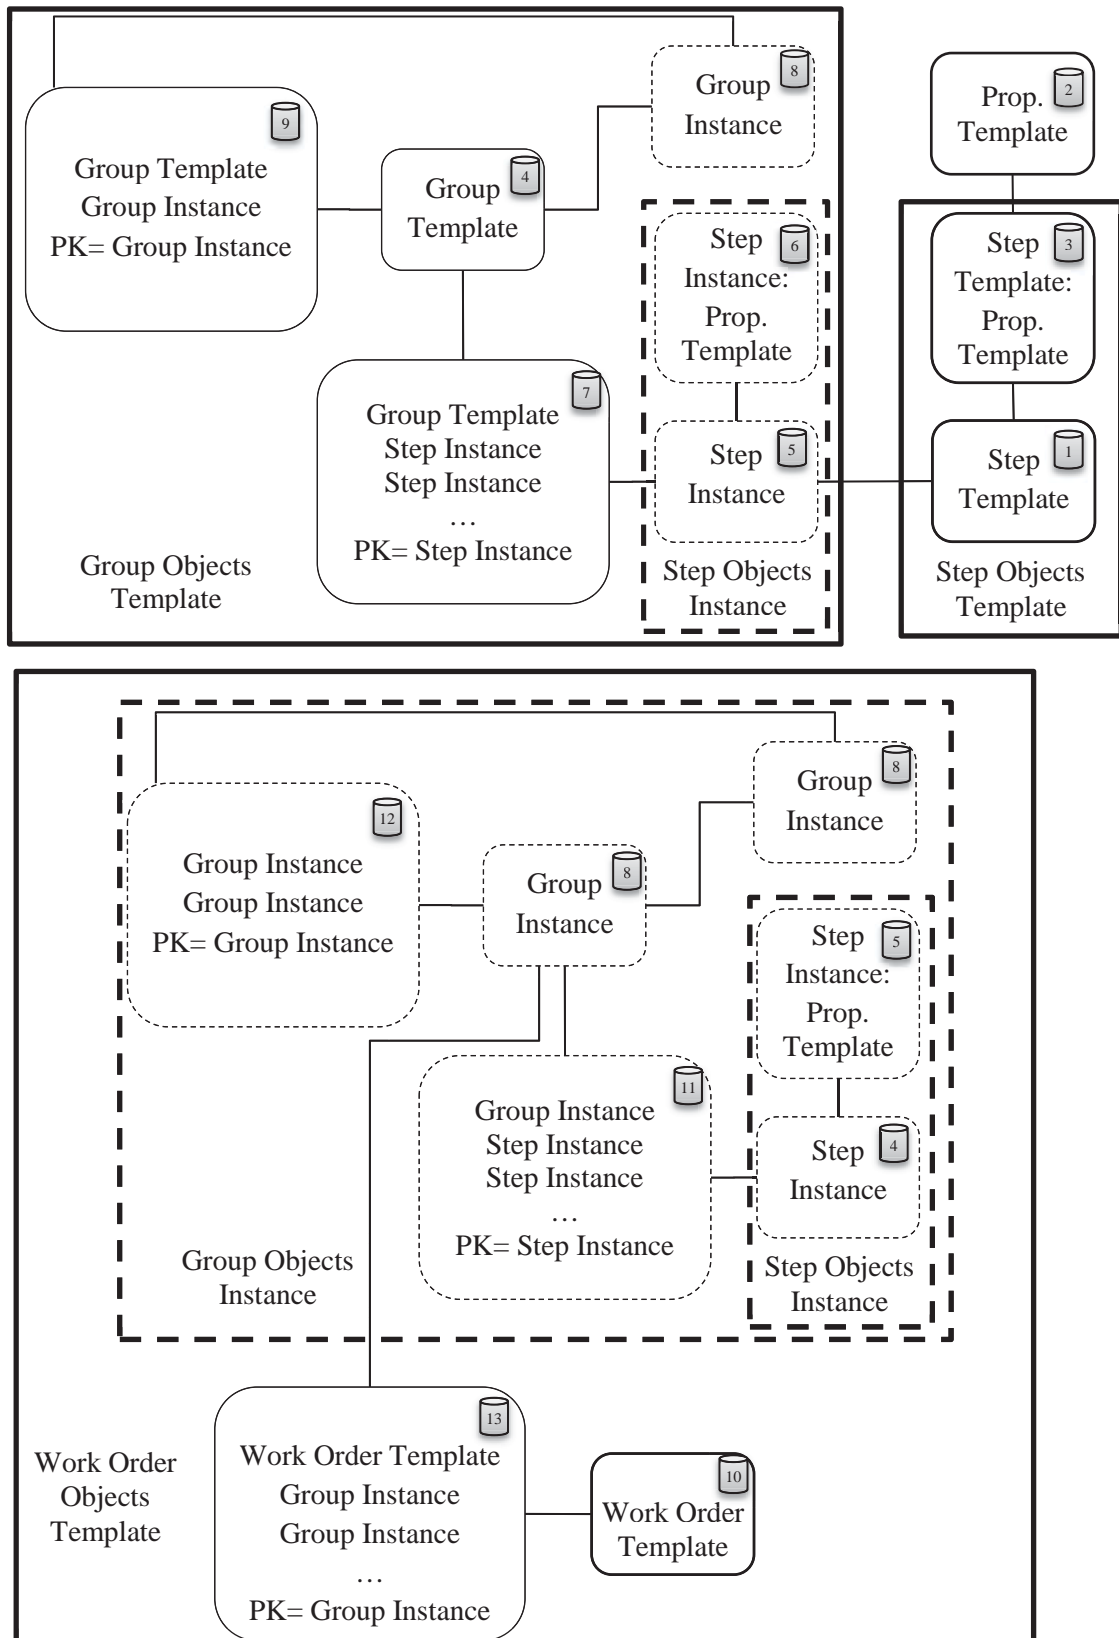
Group Instance 8

Prop. Template 2

Group Template Group Instance PK= Group Instance 9

Group Template 4

Step Instance: Prop. Template 6

Step Template: Prop. Template 3

Group Template Step Instance Step Instance … PK= Step Instance 7

Step Instance 5

Step Template 1

Group Objects Template

Step Objects Instance

Step Objects Template

Group Instance 8

Group Instance Group Instance PK= Group Instance 12

Group Instance 8

Step Instance: Prop. Template 5

Group Instance Step Instance Step Instance … PK= Step Instance 11

Step Instance 4

Group Objects Instance

Step Objects Instance

Work Order Objects Template

Work Order Template Group Instance Group Instance … PK= Group Instance 13

Work Order Template 10